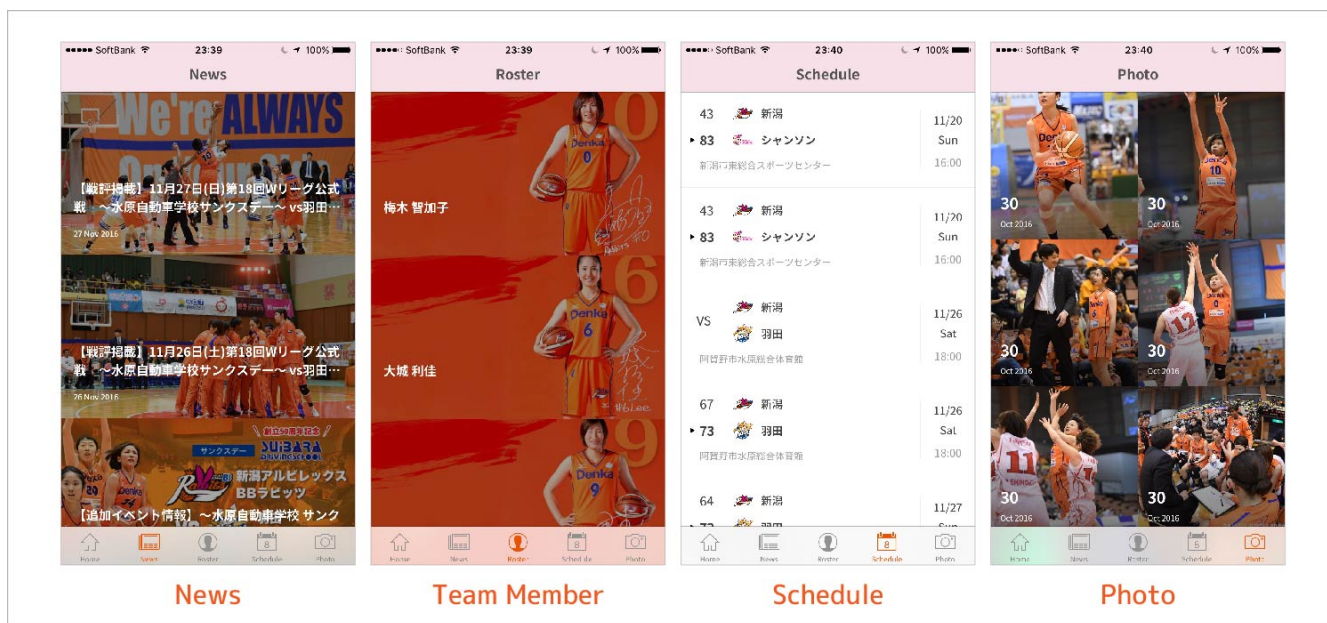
SoftBank 23:39 100%
News

We're ALWAYS

【戦評掲載】11月27日(日)第18回Wリーグ公式戦 ～水原自動車学校サンクスデー～ vs羽田…
27 Nov 2016

【戦評掲載】11月26日(土)第18回Wリーグ公式戦 ～水原自動車学校サンクスデー～ vs羽田…
26 Nov 2016

サンクスデー
新潟アルビレックスBBラビッツ

【追加イベント情報】～水原自動車学校 サンク

Home News Roster Schedule Photo

News

SoftBank 23:39 100%
Roster

梅木 智加子
0
Denka

大城 利佳
6
Denka

9
Denka

Home News Roster Schedule Photo

Team Member

SoftBank 23:40 100%
Schedule

| | | |
|---|---|---|
| 43 | 新潟 | 11/20 |
| 83 | シャンソン | Sun |
| 新潟市東総合スポーツセンター | | 16:00 |
| 43 | 新潟 | 11/20 |
| 83 | シャンソン | Sun |
| 新潟市東総合スポーツセンター | | 16:00 |
| VS | 新潟 | 11/26 |
| | 羽田 | Sat |
| 阿賀野市水原総合体育館 | | 18:00 |
| 67 | 新潟 | 11/26 |
| 73 | 羽田 | Sat |
| 阿賀野市水原総合体育館 | | 18:00 |
| 64 | 新潟 | 11/27 |

Home News Roster Schedule Photo

Schedule

SoftBank 23:40 100%
Photo

30 Oct 2016
30 Oct 2016
30 Oct 2016
30 Oct 2016
30 Oct 2016
30 Oct 2016

Home News Roster Schedule Photo

Photo